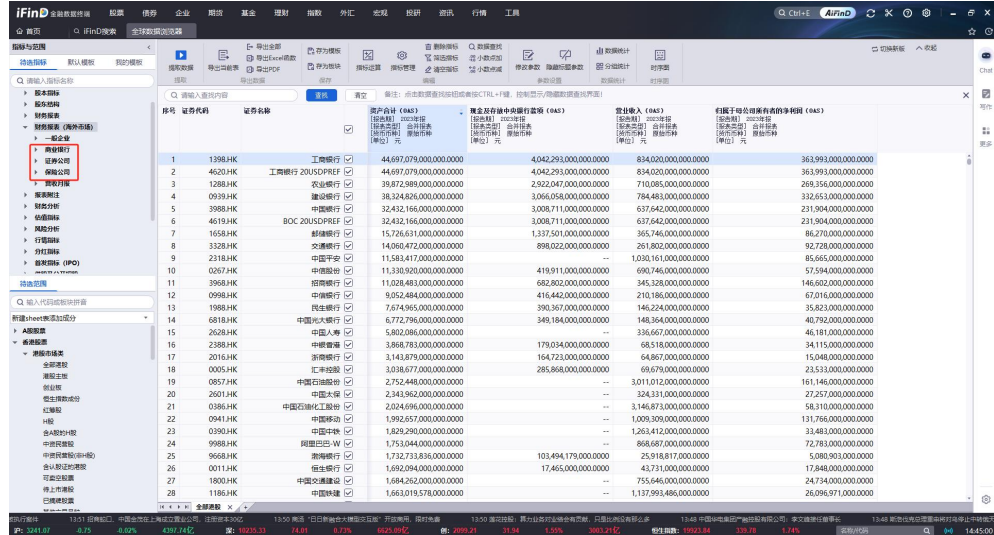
iFinD 金融数据终端 股票 债券 企业 期货 基金 理财 指数 外汇 宏观 投研 资讯 行情 工具

首页 iFinD搜索 全球数据浏览器

指标与范围

筛选指标 默认模板 我的模板

请输入指标名称

股本指标
股东结构
财务报表
财务报表（海外市场）
一般企业
商业银行
证券公司
保险公司
商业开展
报表附注
财务分析
估值指标
风险分析
行情指标
分红指标
首发指标（IPO）

筛选范围

输入代码或板块拼音

新建sheet表添加成分

A股股票
港股股票
港股市场类
全部港股
港股主板
创业板
恒生指数成分
红筹股
H股
含A股的H股
中资股
中资民营股
合计股建构港股
可卖空股票
停上市港股
已摘牌股票

提取数据 导出数据 导出全部 导出Excel函数 导出PDF 存为模板 存为板块 指标运算 指标管理 删除指标 筛选指标 通知指标 数据透视 小数点加 小数点减 修改参数 隐藏前期参数 按数统计 分组统计 时序图

切换新版 收起

请输入查询内容 搜索 清空 备注：点击数据查找按钮或者按CTRL+F键，控制显示/隐藏数据查找界面!

| 序号 | 证券代码 | 证券名称 | | 资产合计（OAS）[报告期] 2023年报 [报表类型] 合并报表 [货币币种] 原始币种 [单位] 元 | 现金及存放中央银行款项（OAS）[报告期] 2023年报 [报表类型] 合并报表 [货币币种] 原始币种 [单位] 元 | 营业收入（OAS）[报告期] 2023年报 [报表类型] 合并报表 [货币币种] 原始币种 [单位] 元 | 归属于母公司所有者的净利润（OAS）[报告期] 2023年报 [报表类型] 合并报表 [货币币种] 原始币种 [单位] 元 |
|---|---|---|---|---|---|---|---|
| 1 | 1398.HK | 工商银行 | ☑ | 44,697,079,000,000.0000 | 4,042,293,000,000.0000 | 834,020,000,000.0000 | 363,993,000,000.0000 |
| 2 | 4620.HK | 工商银行 20USDPREF | ☑ | 44,697,079,000,000.0000 | 4,042,293,000,000.0000 | 834,020,000,000.0000 | 363,993,000,000.0000 |
| 3 | 1288.HK | 农业银行 | ☑ | 39,872,989,000,000.0000 | 2,922,047,000,000.0000 | 710,085,000,000.0000 | 269,356,000,000.0000 |
| 4 | 0939.HK | 建设银行 | ☑ | 38,324,826,000,000.0000 | 3,066,058,000,000.0000 | 784,483,000,000.0000 | 332,653,000,000.0000 |
| 5 | 3988.HK | 中国银行 | ☑ | 32,432,166,000,000.0000 | 3,008,711,000,000.0000 | 637,642,000,000.0000 | 231,904,000,000.0000 |
| 6 | 4619.HK | BOC 20USDPREF | ☑ | 32,432,166,000,000.0000 | 3,008,711,000,000.0000 | 637,642,000,000.0000 | 231,904,000,000.0000 |
| 7 | 1658.HK | 邮储银行 | ☑ | 15,726,631,000,000.0000 | 1,337,501,000,000.0000 | 365,746,000,000.0000 | 86,270,000,000.0000 |
| 8 | 3328.HK | 交通银行 | ☑ | 14,060,472,000,000.0000 | 898,022,000,000.0000 | 261,802,000,000.0000 | 92,728,000,000.0000 |
| 9 | 2318.HK | 中国平安 | ☑ | 11,583,417,000,000.0000 | -- | 1,030,161,000,000.0000 | 85,665,000,000.0000 |
| 10 | 0267.HK | 中信股份 | ☑ | 11,330,920,000,000.0000 | 419,911,000,000.0000 | 690,746,000,000.0000 | 57,594,000,000.0000 |
| 11 | 3968.HK | 招商银行 | ☑ | 11,028,483,000,000.0000 | 682,802,000,000.0000 | 345,328,000,000.0000 | 146,602,000,000.0000 |
| 12 | 0998.HK | 中信银行 | ☑ | 9,052,484,000,000.0000 | 416,442,000,000.0000 | 210,186,000,000.0000 | 67,016,000,000.0000 |
| 13 | 1988.HK | 民生银行 | ☑ | 7,674,965,000,000.0000 | 390,367,000,000.0000 | 146,224,000,000.0000 | 35,821,000,000.0000 |
| 14 | 6818.HK | 中国光大银行 | ☑ | 6,772,796,000,000.0000 | 349,184,000,000.0000 | 148,364,000,000.0000 | 40,792,000,000.0000 |
| 15 | 2628.HK | 中国人寿 | ☑ | 5,802,086,000,000.0000 | -- | 336,667,000,000.0000 | 46,181,000,000.0000 |
| 16 | 2388.HK | 中银香港 | ☑ | 3,868,783,000,000.0000 | 179,034,000,000.0000 | 68,518,000,000.0000 | 34,115,000,000.0000 |
| 17 | 2016.HK | 浙商银行 | ☑ | 3,143,879,000,000.0000 | 164,723,000,000.0000 | 64,867,000,000.0000 | 15,048,000,000.0000 |
| 18 | 0005.HK | 汇丰控股 | ☑ | 3,038,677,000,000.0000 | 285,868,000,000.0000 | 69,679,000,000.0000 | 23,533,000,000.0000 |
| 19 | 0857.HK | 中国石油股份 | ☑ | 2,752,448,000,000.0000 | -- | 3,011,012,000,000.0000 | 161,146,000,000.0000 |
| 20 | 2601.HK | 中国太保 | ☑ | 2,343,962,000,000.0000 | -- | 324,331,000,000.0000 | 27,257,000,000.0000 |
| 21 | 0386.HK | 中国石油化工股份 | ☑ | 2,024,696,000,000.0000 | -- | 3,146,873,000,000.0000 | 58,310,000,000.0000 |
| 22 | 0941.HK | 中国移动 | ☑ | 1,992,657,000,000.0000 | -- | 1,009,309,000,000.0000 | 131,766,000,000.0000 |
| 23 | 0390.HK | 中国中铁 | ☑ | 1,829,290,000,000.0000 | -- | 1,263,412,000,000.0000 | 33,483,000,000.0000 |
| 24 | 9988.HK | 阿里巴巴-W | ☑ | 1,753,044,000,000.0000 | -- | 868,687,000,000.0000 | 72,783,000,000.0000 |
| 25 | 9668.HK | 渤海银行 | ☑ | 1,732,733,836,000,000.0000 | 103,494,179,000.0000 | 25,918,817,000.0000 | 5,080,903,000.0000 |
| 26 | 0011.HK | 恒生银行 | ☑ | 1,692,094,000,000.0000 | 17,465,000,000.0000 | 43,731,000,000.0000 | 17,848,000,000.0000 |
| 27 | 1800.HK | 中国交通建设 | ☑ | 1,684,262,000,000.0000 | -- | 755,646,000,000.0000 | 24,734,000,000.0000 |
| 28 | 1186.HK | 中国铁建 | ☑ | 1,663,019,578,000,000.0000 | -- | 1,137,993,486,000.0000 | 26,096,971,000.0000 |

全部港股 +

Q Ctrl+E AIFinD

Chat 写作 更多